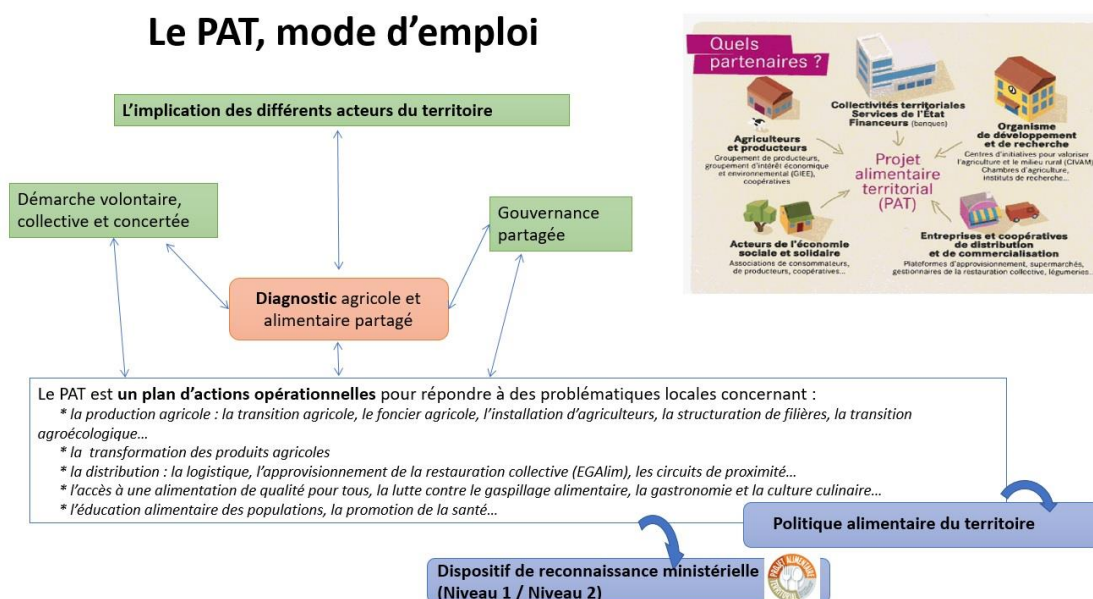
Le PAT, mode d'emploi

L'implication des différents acteurs du territoire

Démarche volontaire, collective et concertée

Gouvernance partagée

**Diagnostic** agricole et alimentaire partagé

Quels partenaires ?

Collectivités territoriales Services de l'État Financeurs (banques)

Agriculteurs et producteurs
Groupement de producteurs, groupement d'intérêt économique et environnemental (GIEE), coopératives

Organisme de développement et de recherche
Centres d'initiatives pour valoriser l'agriculture et le milieu rural (CIVAM), Chambres d'agriculture, instituts de recherche...

Projet alimentaire territorial (PAT)

Acteurs de l'économie sociale et solidaire
Associations de consommateurs, de producteurs, coopératives...

Entreprises et coopératives de distribution et de commercialisation
Plateformes d'approvisionnement, supermarchés, gestionnaires de la restauration collective, légumeries...

Le PAT est **un plan d'actions opérationnelles** pour répondre à des problématiques locales concernant :
* la production agricole : la transition agricole, le foncier agricole, l'installation d'agriculteurs, la structuration de filières, la transition agroécologique…
* la transformation des produits agricoles
* la distribution : la logistique, l'approvisionnement de la restauration collective (EGAlim), les circuits de proximité…
* l'accès à une alimentation de qualité pour tous, la lutte contre le gaspillage alimentaire, la gastronomie et la culture culinaire…
* l'éducation alimentaire des populations, la promotion de la santé…

Politique alimentaire du territoire

Dispositif de reconnaissance ministérielle (Niveau 1 / Niveau 2)

PROJET ALIMENTAIRE TERRITORIAL